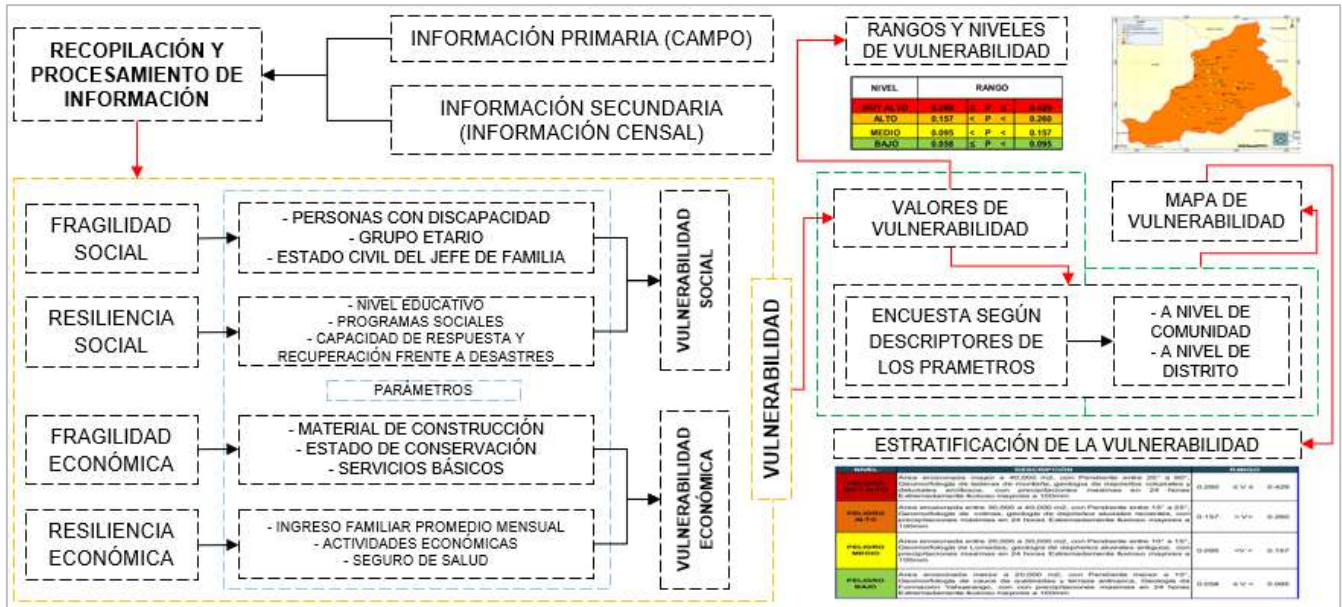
RECOPILACIÓN Y PROCESAMIENTO DE INFORMACIÓN

INFORMACIÓN PRIMARIA (CAMPO)

INFORMACIÓN SECUNDARIA (INFORMACIÓN CENSAL)

RANGOS Y NIVELES DE VULNERABILIDAD

| NIVEL | RANGO |
|---|---|
| MUY ALTO | 0.260 ≤ P ≤ 0.426 |
| ALTO | 0.157 ≤ P < 0.260 |
| MEDIO | 0.095 ≤ P < 0.157 |
| BAJO | 0.058 ≤ P < 0.095 |

FRAGILIDAD SOCIAL

- PERSONAS CON DISCAPACIDAD
- GRUPO ETARIO
- ESTADO CIVIL DEL JEFE DE FAMILIA

RESILIENCIA SOCIAL

- NIVEL EDUCATIVO
- PROGRAMAS SOCIALES
- CAPACIDAD DE RESPUESTA Y RECUPERACIÓN FRENTE A DESASTRES

VULNERABILIDAD SOCIAL

PARÁMETROS

FRAGILIDAD ECONÓMICA

- MATERIAL DE CONSTRUCCIÓN
- ESTADO DE CONSERVACIÓN
- SERVICIOS BÁSICOS

RESILIENCIA ECONÓMICA

- INGRESO FAMILIAR PROMEDIO MENSUAL
- ACTIVIDADES ECONÓMICAS
- SEGURO DE SALUD

VULNERABILIDAD ECONÓMICA

VULNERABILIDAD

VALORES DE VULNERABILIDAD

MAPA DE VULNERABILIDAD

ENCUESTA SEGÚN DESCRIPTORES DE LOS PRAMETROS

- A NIVEL DE COMUNIDAD
- A NIVEL DE DISTRITO

ESTRATIFICACIÓN DE LA VULNERABILIDAD

| NIVEL | DESCRIPCIÓN | RANGO |
|---|---|---|
| PELIGRO MUY ALTO | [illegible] | 0.260 ≤ V ≤ 0.426 |
| PELIGRO ALTO | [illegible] | 0.157 ≤ V < 0.260 |
| PELIGRO MEDIO | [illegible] | 0.095 ≤ V < 0.157 |
| PELIGRO BAJO | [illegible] | 0.058 ≤ V < 0.095 |